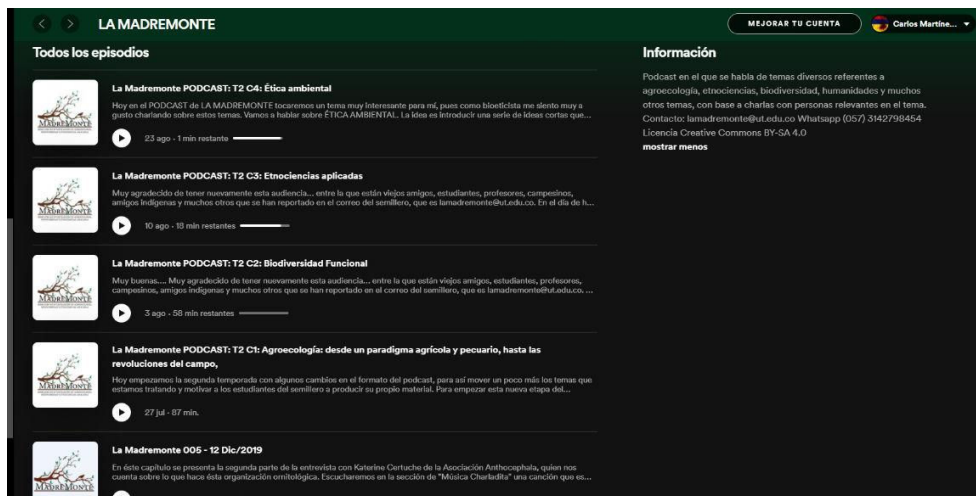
LA MADREMONTE

MEJORAR TU CUENTA

Carlos Martíne...

Todos los episodios

La Madremonte PODCAST: T2 C4: Ética ambiental

Hoy en el PODCAST de LA MADREMONTE tocaremos un tema muy interesante para mí, pues como bioeticista me siento muy a gusto charlando sobre estos temas. Vamos a hablar sobre ÉTICA AMBIENTAL. La idea es introducir una serie de ideas cortas que...

23 ago · 1 min restante

La Madremonte PODCAST: T2 C3: Etnociencias aplicadas

Muy agradecido de tener nuevamente esta audiencia... entre la que están viejos amigos, estudiantes, profesores, campesinos, amigos indígenas y muchos otros que se han reportado en el correo del semillero, que es lamadremonte@ut.edu.co. En el día de h...

10 ago · 18 min restantes

La Madremonte PODCAST: T2 C2: Biodiversidad Funcional

Muy buenas.... Muy agradecido de tener nuevamente esta audiencia... entre la que están viejos amigos, estudiantes, profesores, campesinos, amigos indígenas y muchos otros que se han reportado en el correo del semillero, que es lamadremonte@ut.edu.co. ...

3 ago · 58 min restantes

La Madremonte PODCAST: T2 C1: Agroecología: desde un paradigma agrícola y pecuario, hasta las revoluciones del campo,

Hoy empezamos la segunda temporada con algunos cambios en el formato del podcast, para así mover un poco más los temas que estamos tratando y motivar a los estudiantes del semillero a producir su propio material. Para empezar esta nueva etapa del...

27 jul · 87 min.

La Madremonte 005 - 12 Dic/2019

En éste capítulo se presenta la segunda parte de la entrevista con Katerine Certuche de la Asociación Anthocephala, quien nos cuenta sobre lo que hace ésta organización ornitológica. Escucharemos en la sección de "Música Charladita" una canción que es...

Información

Podcast en el que se habla de temas diversos referentes a agroecología, etnociencias, biodiversidad, humanidades y muchos otros temas, con base a charlas con personas relevantes en el tema. Contacto: lamadremonte@ut.edu.co Whatsapp (057) 3142798454 Licencia Creative Commons BY-SA 4.0

mostrar menos